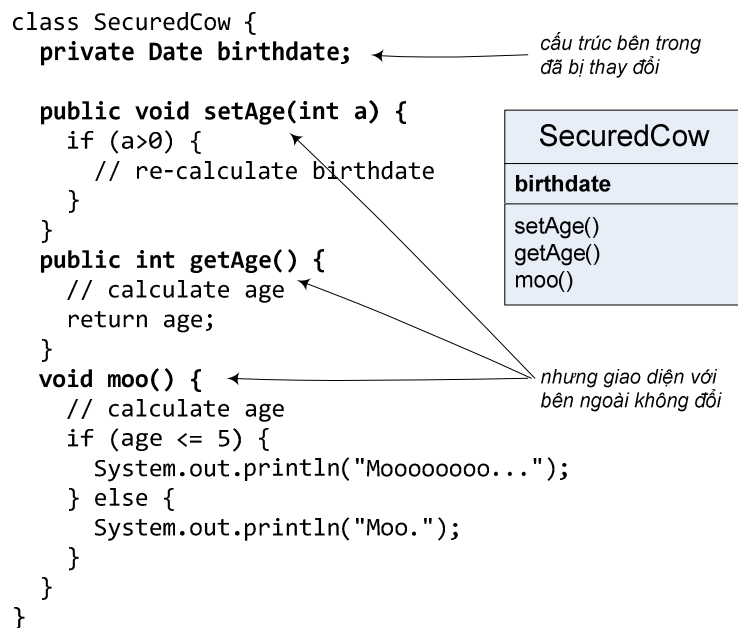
class SecuredCow {
  private Date birthdate;

  public void setAge(int a) {
    if (a>0) {
      // re-calculate birthdate
    }
  }
  public int getAge() {
    // calculate age
    return age;
  }
  void moo() {
    // calculate age
    if (age <= 5) {
      System.out.println("Moooooooo...");
    } else {
      System.out.println("Moo.");
    }
  }
}

cấu trúc bên trong đã bị thay đổi

| SecuredCow |
|---|
| birthdate |
| setAge() getAge() moo() |

nhưng giao diện với bên ngoài không đổi